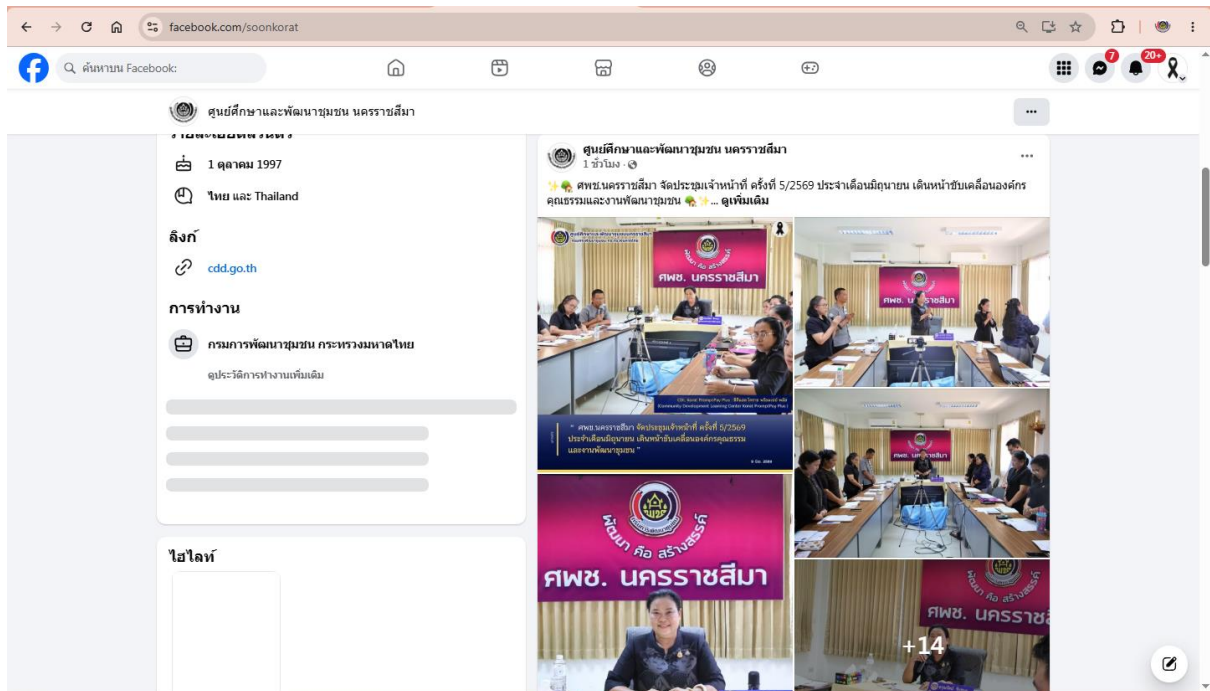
facebook.com/soonkorat

ค้นหาบน Facebook

7

20+

ศูนย์ศึกษาและพัฒนาชุมชน นครราชสีมา

...

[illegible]

1 ตุลาคม 1997

ไทย และ Thailand

ลิงก์

cdd.go.th

การทำงาน

กรมการพัฒนาชุมชน กระทรวงมหาดไทย

ดูประวัติการทำงานเพิ่มเติม

ไฮไลท์

ศูนย์ศึกษาและพัฒนาชุมชน นครราชสีมา
1 ชั่วโมง ·

...

✨ ศพช.นครราชสีมา จัดประชุมเจ้าหน้าที่ ครั้งที่ 5/2569 ประจำเดือนมิถุนายน เดินหน้าขับเคลื่อนองค์กรคุณธรรมและงานพัฒนาชุมชน ✨... ดูเพิ่มเติม

ศพช. นครราชสีมา

ศพช. นครราชสีมา

" ศพช.นครราชสีมา จัดประชุมเจ้าหน้าที่ ครั้งที่ 5/2569 ประจำเดือนมิถุนายน เดินหน้าขับเคลื่อนองค์กรคุณธรรม และงานพัฒนาชุมชน "

ศพช. นครราชสีมา

พัฒนา คือ สร้างสรรค์

ศพช. นครราชสีมา

พัฒนา คือ สร้างสรรค์

ศพช. นครราชส

+14